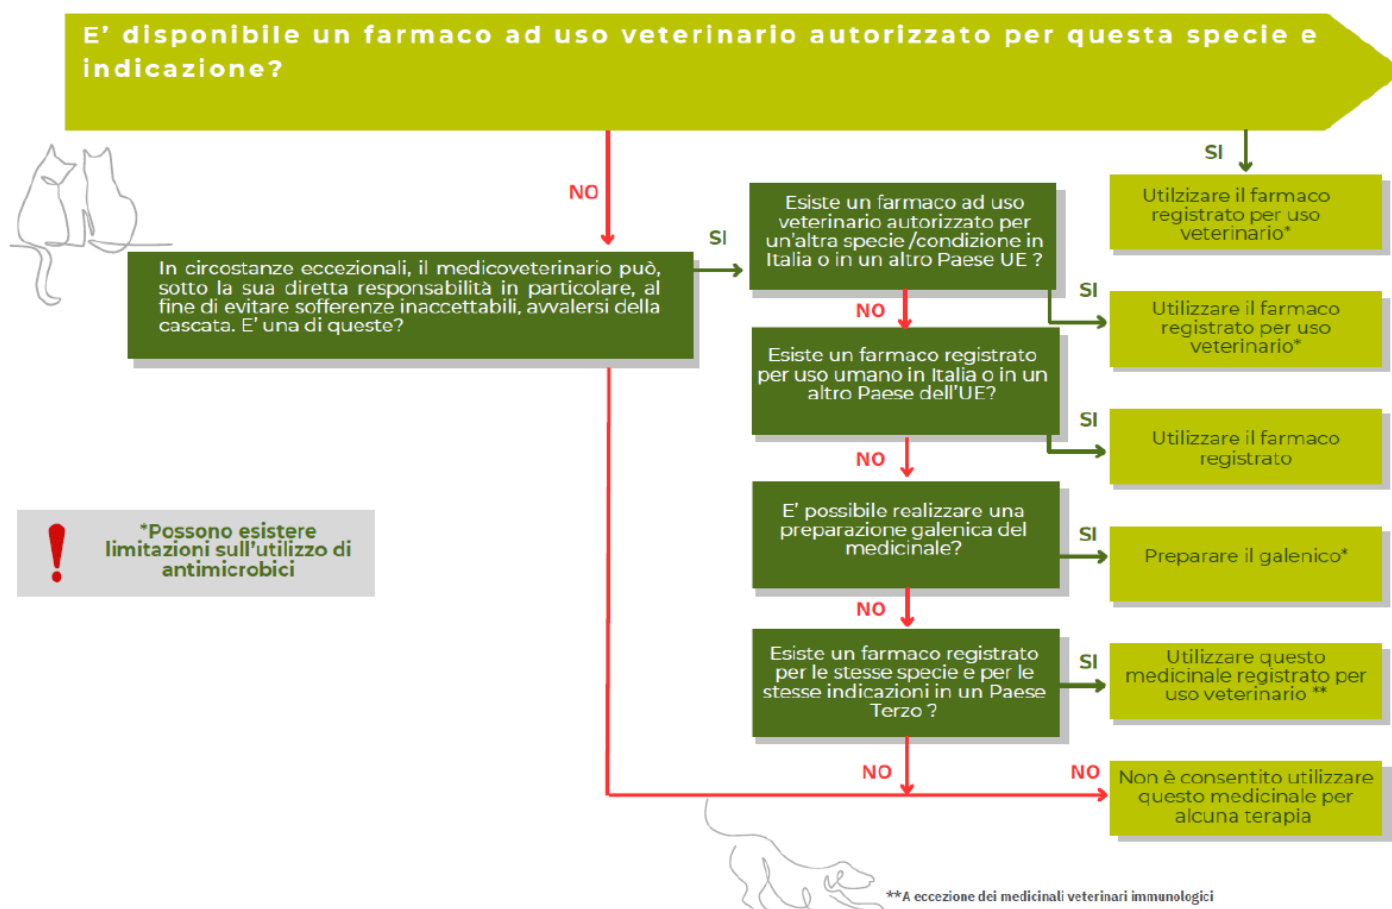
E' disponibile un farmaco ad uso veterinario autorizzato per questa specie e indicazione?

SI

Utilzzare il farmaco registrato per uso veterinario*

NO

In circostanze eccezionali, il medicoveterinario può, sotto la sua diretta responsabilità in particolare, al fine di evitare sofferenze inaccettabili, avvalersi della cascata. E' una di queste?

SI

Esiste un farmaco ad uso veterinario autorizzato per un'altra specie /condizione in Italia o in un altro Paese UE ?

SI

Utilizzare il farmaco registrato per uso veterinario*

NO

Esiste un farmaco registrato per uso umano in Italia o in un altro Paese dell'UE?

SI

Utilizzare il farmaco registrato

NO

E' possibile realizzare una preparazione galenica del medicinale?

SI

Preparare il galenico*

NO

Esiste un farmaco registrato per le stesse specie e per le stesse indicazioni in un Paese Terzo ?

SI

Utilizzare questo medicinale registrato per uso veterinario **

NO

NO

Non è consentito utilizzare questo medicinale per alcuna terapia

*Possono esistere limitazioni sull'utilizzo di antimicrobici

**A eccezione dei medicinali veterinari immunologici